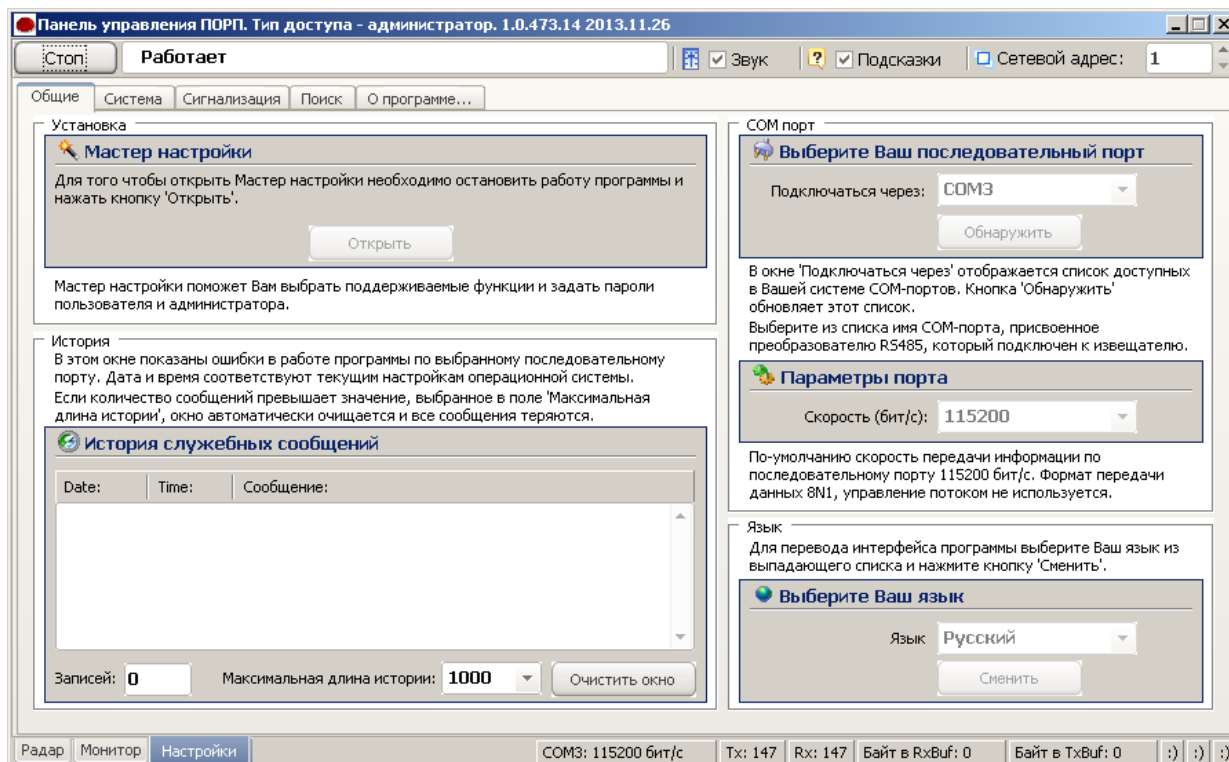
Панель управления ПОРП. Тип доступа - администратор. 1.0.473.14 2013.11.26

Стоп
Работает
Звук
Подсказки
Сетевой адрес:
1

Общие
Система
Сигнализация
Поиск
О программе...

Установка

Мастер настройки

Для того чтобы открыть Мастер настройки необходимо остановить работу программы и нажать кнопку 'Открыть'.

Открыть

Мастер настройки поможет Вам выбрать поддерживаемые функции и задать пароли пользователя и администратора.

История

В этом окне показаны ошибки в работе программы по выбранному последовательному порту. Дата и время соответствуют текущим настройкам операционной системы. Если количество сообщений превышает значение, выбранное в поле 'Максимальная длина истории', окно автоматически очищается и все сообщения теряются.

История служебных сообщений

| Date: | Time: | Сообщение: |
|---|---|---|

Записей: 0
Максимальная длина истории: 1000
Очистить окно

COM порт

Выберите Ваш последовательный порт

Подключаться через: COM3

Обнаружить

В окне 'Подключаться через' отображается список доступных в Вашей системе COM-портов. Кнопка 'Обнаружить' обновляет этот список.
Выберите из списка имя COM-порта, присвоенное преобразователю RS485, который подключен к извещателю.

Параметры порта

Скорость (бит/с): 115200

По-умолчанию скорость передачи информации по последовательному порту 115200 бит/с. Формат передачи данных 8N1, управление потоком не используется.

Язык

Для перевода интерфейса программы выберите Ваш язык из выпадающего списка и нажмите кнопку 'Сменить'.

Выберите Ваш язык

Язык Русский

Сменить

Радар
Монитор
Настройки
COM3: 115200 бит/с
Tx: 147
Rx: 147
Байт в RxBuf: 0
Байт в TxBuf: 0
:)
:)
:)